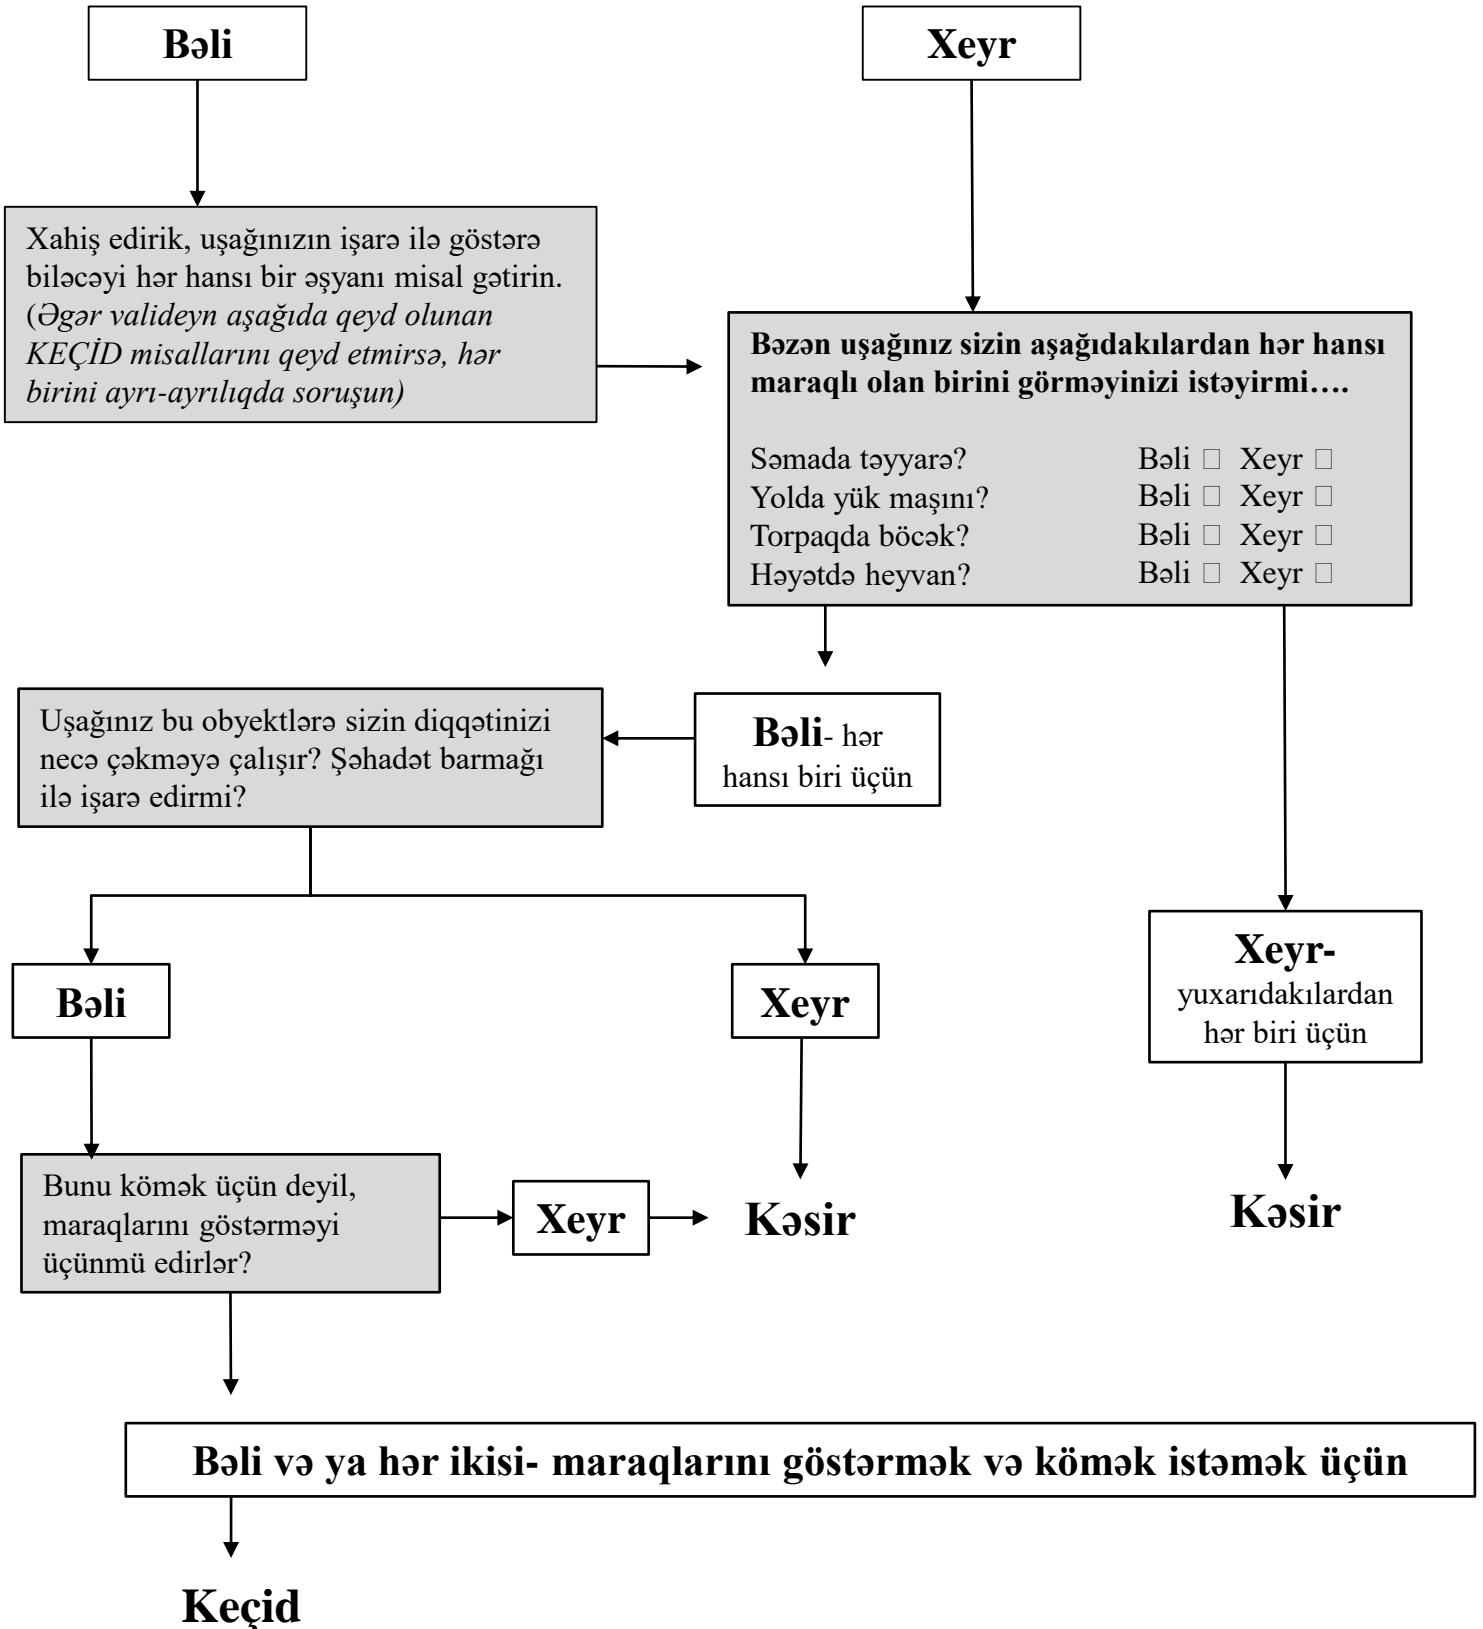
Bəli

Xeyr

Xahiş edirik, uşağınızın işarə ilə göstərə biləcəyi hər hansı bir əşyanı misal gətirin. (Əgər valideyn aşağıda qeyd olunan KEÇİD misallarını qeyd etmirsə, hər birini ayrı-ayrılıqda soruşun)

Bəzən uşağınız sizin aşağıdakılardan hər hansı maraqlı olan birini görməyinizi istəyirmi….

Səmada təyyarə? Bəli □ Xeyr □
Yolda yük maşını? Bəli □ Xeyr □
Torpaqda böcək? Bəli □ Xeyr □
Həyətdə heyvan? Bəli □ Xeyr □

Uşağınız bu obyektlərə sizin diqqətinizi necə çəkməyə çalışır? Şəhadət barmağı ilə işarə edirmi?

Bəli- hər hansı biri üçün

Bəli

Xeyr

Xeyr- yuxarıdakılardan hər biri üçün

Bunu kömək üçün deyil, maraqlarını göstərməyi üçünmü edirlər?

Xeyr

Kəsir

Kəsir

Bəli və ya hər ikisi- maraqlarını göstərmək və kömək istəmək üçün

Keçid